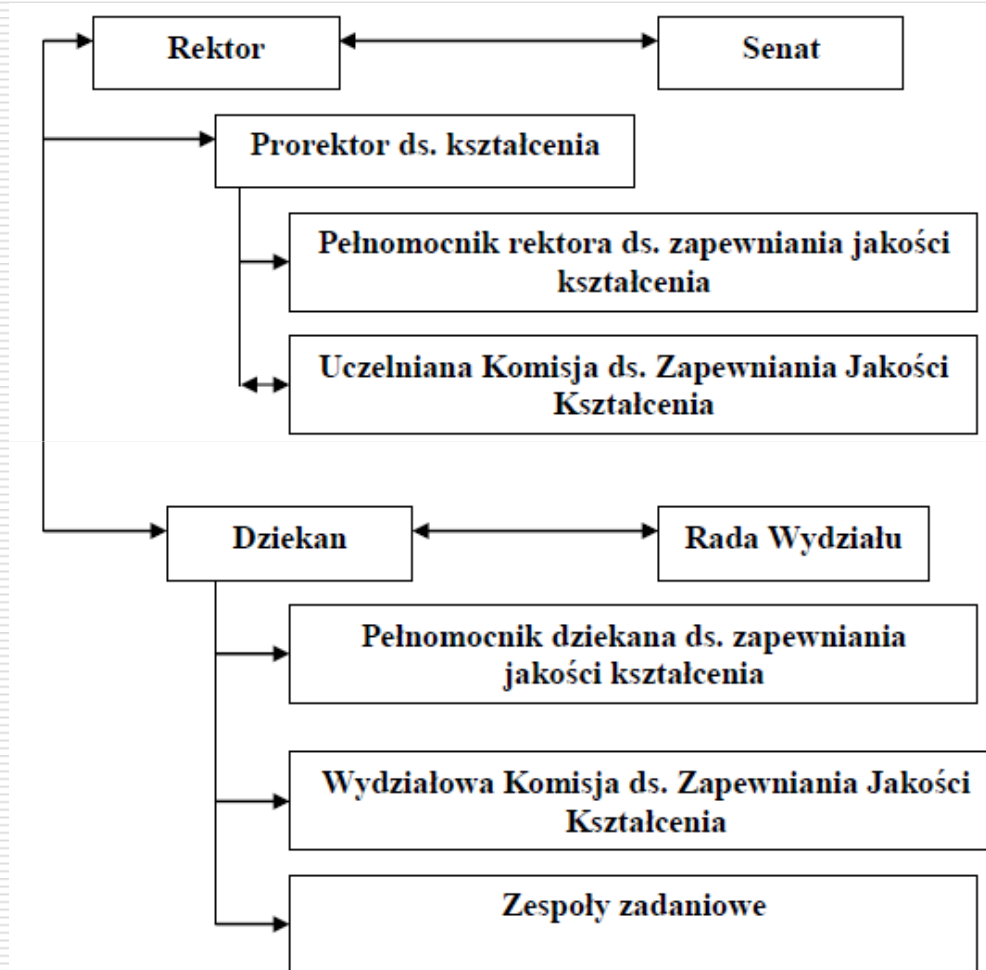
Rektor

Senat

Prorektor ds. kształcenia

Pełnomocnik rektora ds. zapewniania jakości kształcenia

Uczelniana Komisja ds. Zapewniania Jakości Kształcenia

Dziekan

Rada Wydziału

Pełnomocnik dziekana ds. zapewniania jakości kształcenia

Wydziałowa Komisja ds. Zapewniania Jakości Kształcenia

Zespoły zadaniowe